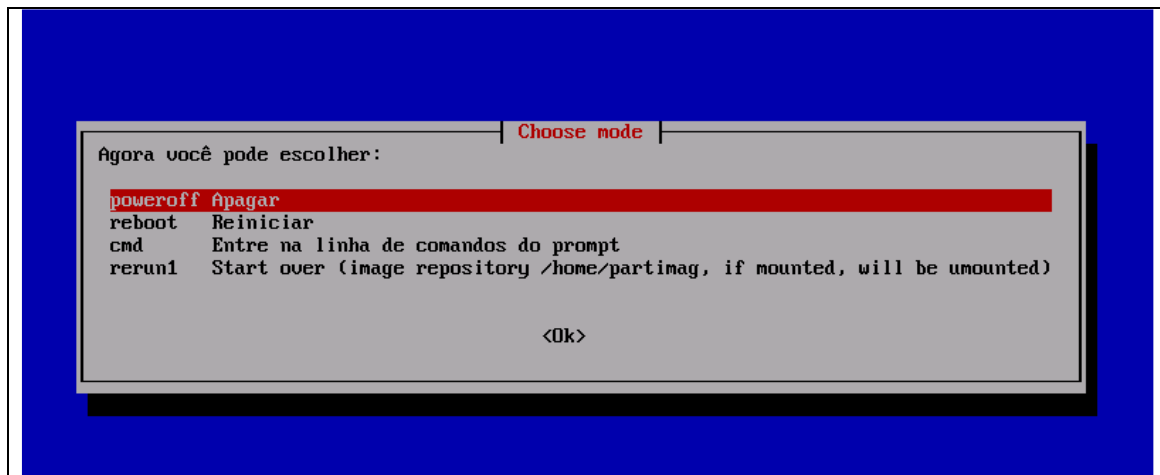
Choose mode

Agora você pode escolher:

poweroff Apagar
reboot Reiniciar
cmd Entre na linha de comandos do prompt
rerun1 Start over (image repository /home/partimag, if mounted, will be umounted)

<Ok>